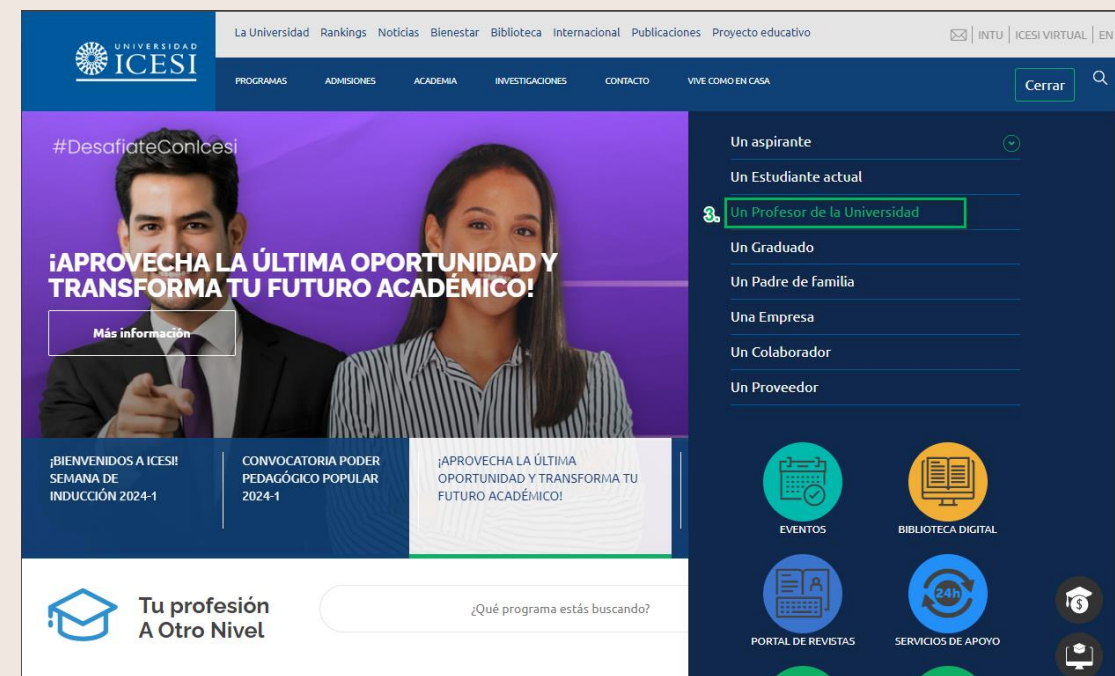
UNIVERSIDAD ICESI

La Universidad Rankings Noticias Bienestar Biblioteca Internacional Publicaciones Proyecto educativo

INTU | ICESI VIRTUAL | EN

PROGRAMAS ADMISIONES ACADEMIA INVESTIGACIONES CONTACTO VIVE COMO EN CASA

Cerrar

#DesafiateConIcesi

¡APROVECHA LA ÚLTIMA OPORTUNIDAD Y TRANSFORMA TU FUTURO ACADÉMICO!

Más información

¡BIENVENIDOS A ICESI! SEMANA DE INDUCCIÓN 2024-1

CONVOCATORIA PODER PEDAGÓGICO POPULAR 2024-1

¡APROVECHA LA ÚLTIMA OPORTUNIDAD Y TRANSFORMA TU FUTURO ACADÉMICO!

Un aspirante

Un Estudiante actual

3. Un Profesor de la Universidad

Un Graduado

Un Padre de familia

Una Empresa

Un Colaborador

Un Proveedor

EVENTOS

BIBLIOTECA DIGITAL

PORTAL DE REVISTAS

24h

SERVICIOS DE APOYO

Tu profesión A Otro Nivel

¿Qué programa estás buscando?